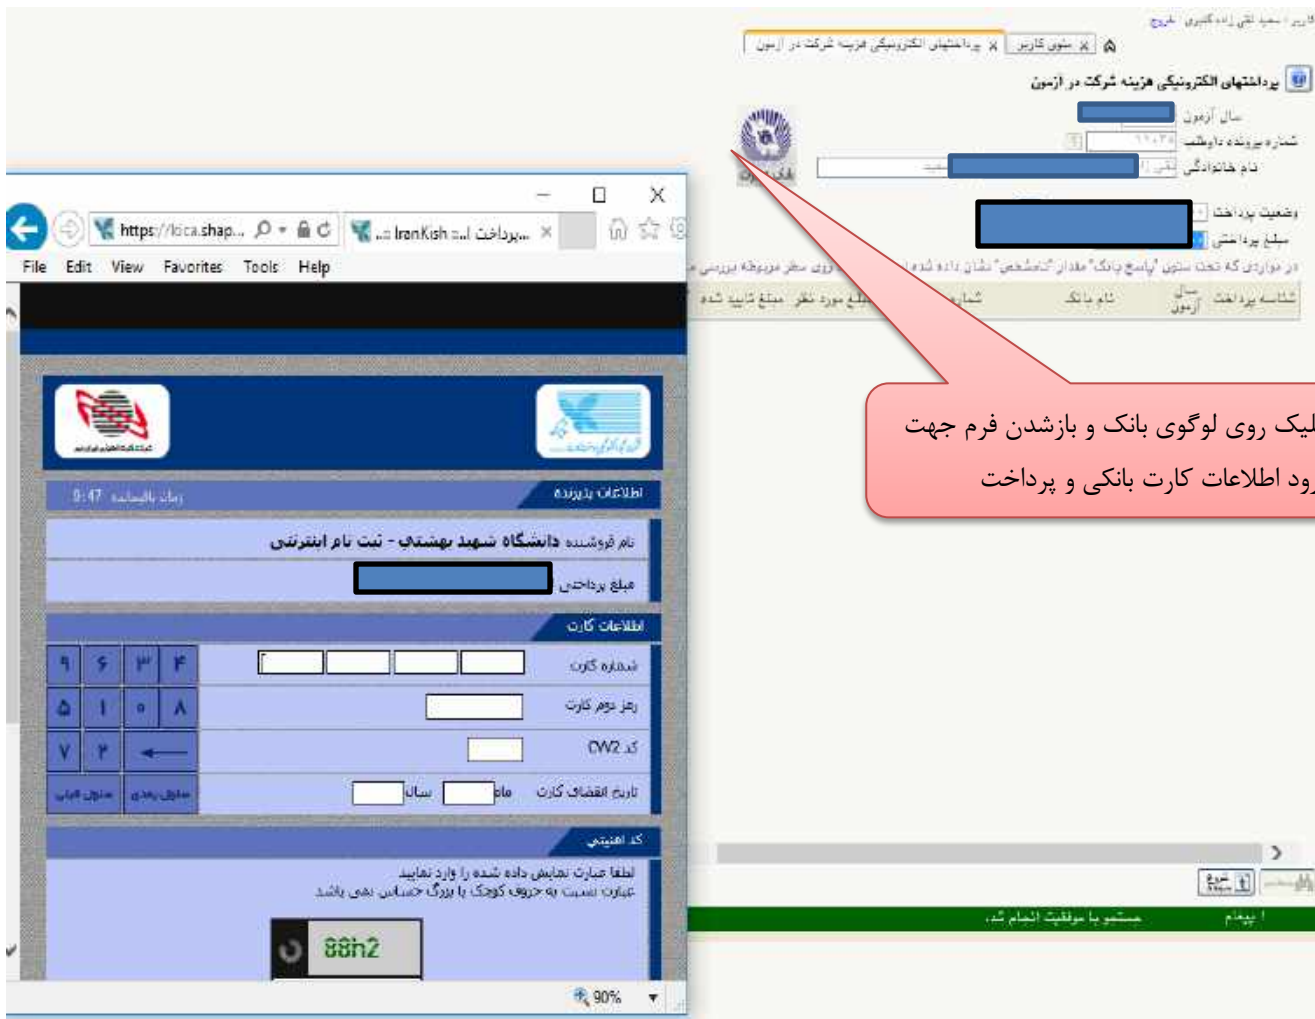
کاربر: سعید نقی زاده کلیبری خروج

ستون کاربر | پرداختهای الکترونیکی هزینه شرکت در آزمون

پرداختهای الکترونیکی هزینه شرکت در آزمون

سال آزمون
شماره پرونده داوطلب
نام خانوادگی
وضعیت پرداخت
مبلغ پرداختی

در مواردی که تحت ستون "پاسخ بانک" مقدار "نامشخص" نشان داده شده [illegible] روی سطر مربوطه بررسی م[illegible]

| شناسه پرداخت | سال آزمون | نام بانک | شماره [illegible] | مبلغ مورد نظر | مبلغ تایید شده |
|---|---|---|---|---|---|

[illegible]لیک روی لوگوی بانک و بازشدن فرم جهت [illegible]رود اطلاعات کارت بانکی و پرداخت

https://ikica.shap... IranKish ...پرداخت ا...

File Edit View Favorites Tools Help

اطلاعات پذیرنده زمان باقیمانده 9:47

نام فروشنده دانشگاه شهید بهشتی - ثبت نام اینترنتی
مبلغ پرداختی

اطلاعات کارت
شماره کارت
رمز دوم کارت
کد CVV2
تاریخ انقضاء کارت ماه سال

۹ ۶ ۳ ۴
۵ ۱ ۰ ۸
۷ ۲
جدول قبلی جدول بعدی

کد امنیتی
لطفا عبارت نمایش داده شده را وارد نمایید
عبارت نسبت به حروف کوچک یا بزرگ حساس نمی باشد

88h2

90%

پیغام : جستجو با موفقیت انجام شد.